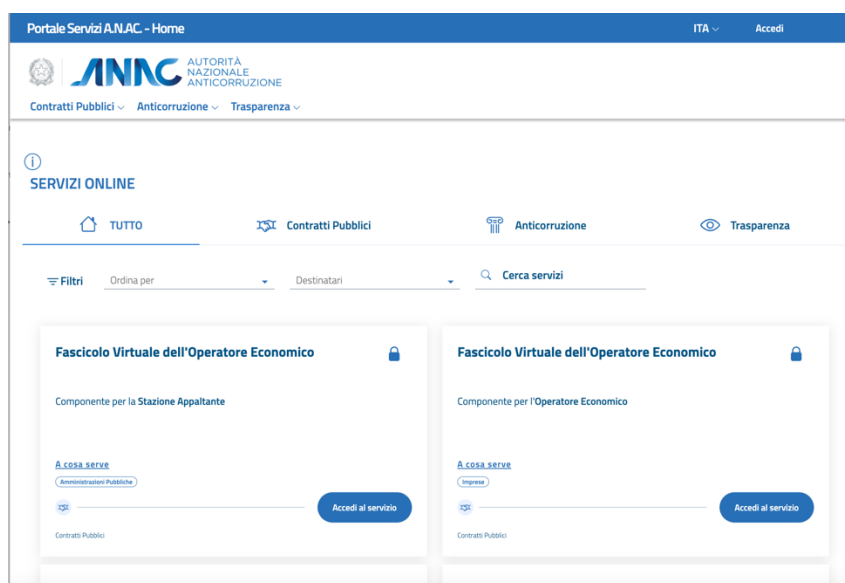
Portale Servizi A.N.AC. - Home

ITA

Accedi

ANAC AUTORITÀ NAZIONALE ANTICORRUZIONE

Contratti Pubblici Anticorruzione Trasparenza

SERVIZI ONLINE

TUTTO

Contratti Pubblici

Anticorruzione

Trasparenza

Filtri

Ordina per

Destinatari

Cerca servizi

Fascicolo Virtuale dell'Operatore Economico

Componente per la Stazione Appaltante

A cosa serve

Amministrazioni Pubbliche

Accedi al servizio

Contratti Pubblici

Fascicolo Virtuale dell'Operatore Economico

Componente per l'Operatore Economico

A cosa serve

Imprese

Accedi al servizio

Contratti Pubblici